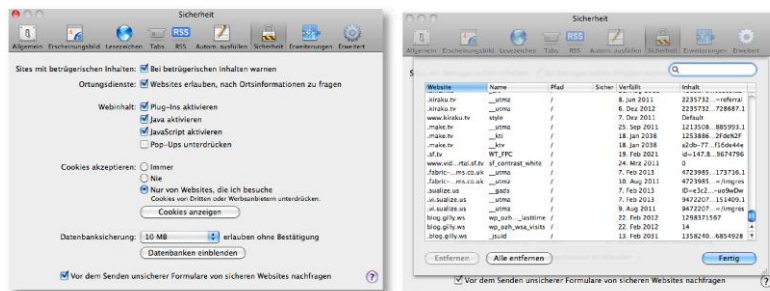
Sicherheit

Allgemein Erscheinungsbild Lesezeichen Tabs RSS Autom. ausfüllen Sicherheit Erweiterungen Erweitert

Sites mit betrügerischen Inhalten: Bei betrügerischen Inhalten warnen

Ortungsdienste: Websites erlauben, nach Ortsinformationen zu fragen

Webinhalt: Plug-Ins aktivieren
Java aktivieren
JavaScript aktivieren
Pop-Ups unterdrücken

Cookies akzeptieren: Immer
Nie
Nur von Websites, die ich besuche
Cookies von Dritten oder Werbeanbietern unterdrücken.

Cookies anzeigen

Datenbanksicherung: 10 MB erlauben ohne Bestätigung

Datenbanken einblenden

Vor dem Senden unsicherer Formulare von sicheren Websites nachfragen

?

Sicherheit

Allgemein Erscheinungsbild Lesezeichen Tabs RSS Autom. ausfüllen Sicherheit Erweiterungen Erweitert

| Website | Name | Pfad | Sicher | Verfällt | Inhalt |
|---|---|---|---|---|---|
| .kiraku.tv | __utma | / | | 8. Jun 2011 | 2235732...=referral |
| .kiraku.tv | __utmz | / | | 6. Dez 2012 | 2235732...728687.1 |
| www.kiraku.tv | style | / | | 7. Dez 2011 | Default |
| .make.tv | __utmz | / | | 25. Sep 2011 | 1213508...885993.1 |
| .make.tv | __kti | / | | 18. Jan 2038 | 1253886...2fde%2F |
| .make.tv | __ktv | / | | 18. Jan 2038 | a2db-77...f16de44e |
| .sf.tv | WT_FPC | / | | 19. Feb 2021 | id=147.8...9674796 |
| www.vid...rtal.sf.tv | sf_contrast_white | / | | 24. Mrz 2011 | 0 |
| .fabric-...ms.co.uk | __utma | / | | 7. Feb 2013 | 4723985...173716.1 |
| .fabric-...ms.co.uk | __utmz | / | | 10. Aug 2011 | 4723985...=(none) |
| .sualize.us | __gads | / | | 7. Feb 2013 | ID=e3c2...-uo9wDw |
| .vi.sualize.us | __utma | / | | 7. Feb 2013 | 9472207...151409.1 |
| .vi.sualize.us | __utmz | / | | 9. Aug 2011 | 9472207...=/img=os |
| blog.gilly.ws | wp_ozh..._lasttime | / | | 22. Feb 2012 | 1298371567 |
| blog.gilly.ws | wp_ozh_wsa_visits | / | | 22. Feb 2012 | 14 |
| .blog.gilly.ws | __jsuid | / | | 13. Feb 2031 | 1358240...6854928 |

Entfernen Alle entfernen Fertig

Vor dem Senden unsicherer Formulare von sicheren Websites nachfragen

?